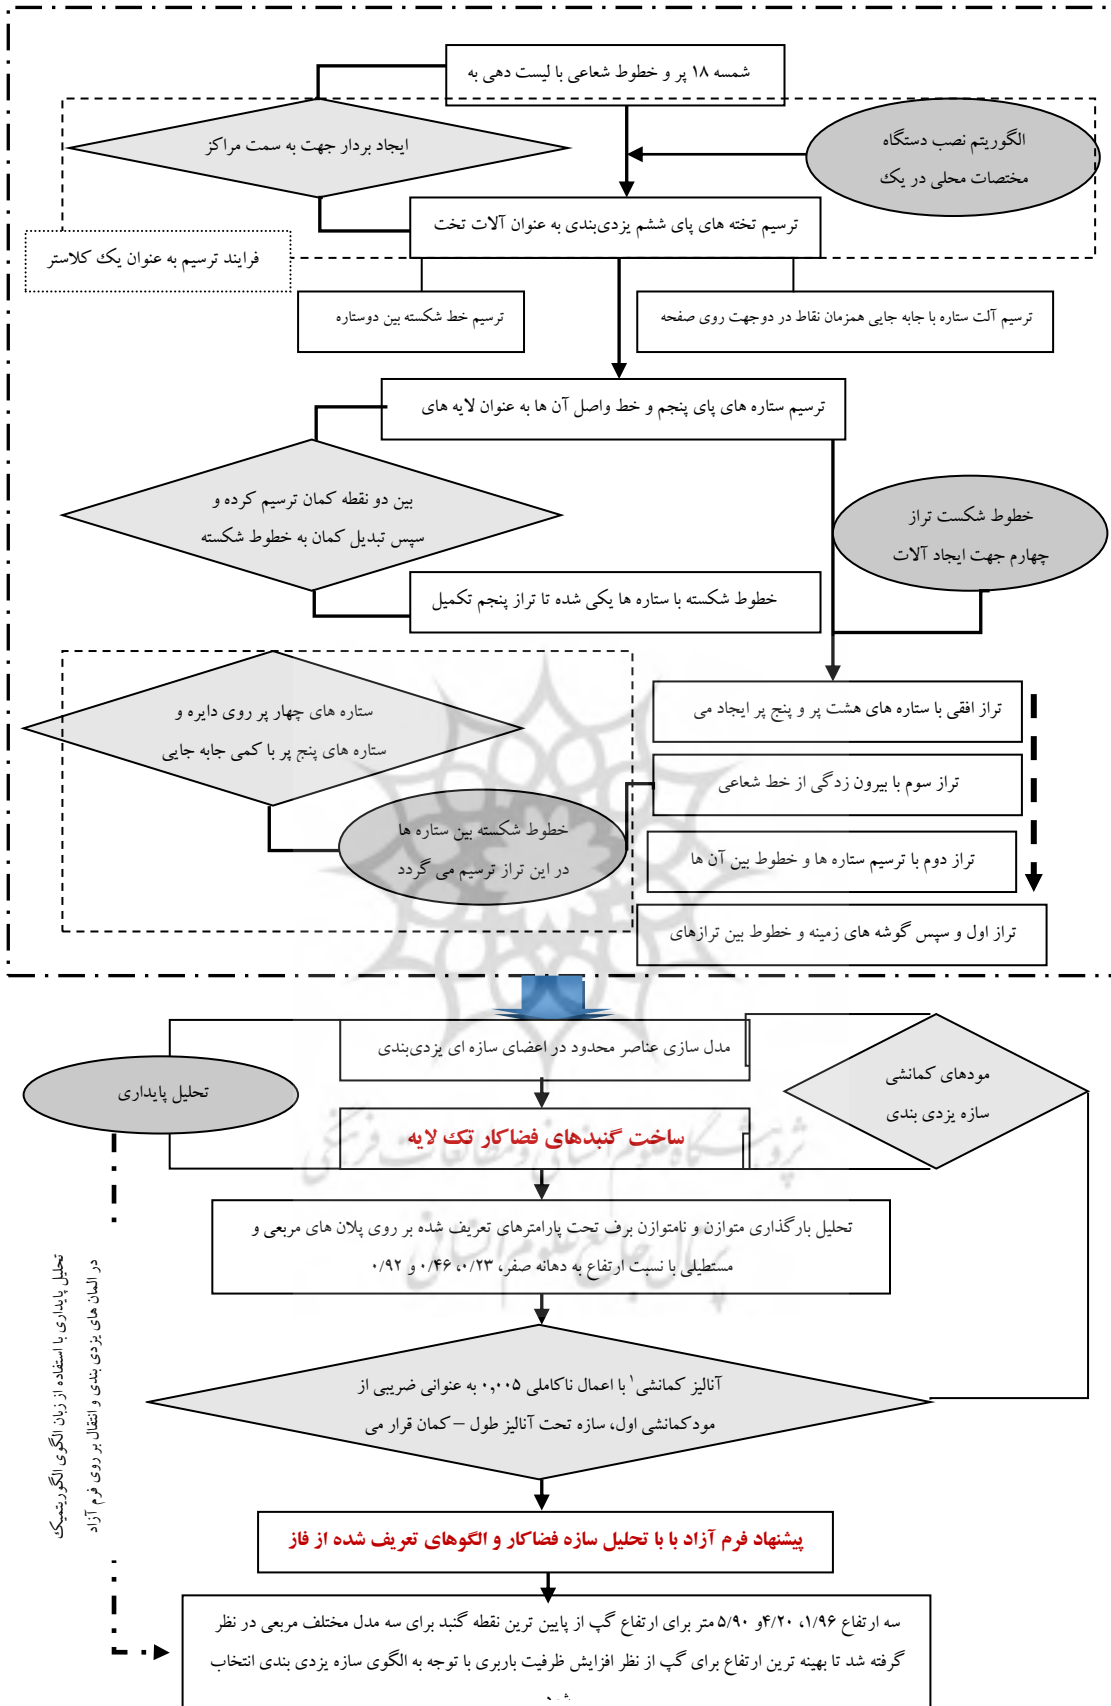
شمسه ۱۸ پر و خطوط شعاعی با لیست دهی به

ایجاد بردار جهت به سمت مراکز

الگوریتم نصب دستگاه مختصات محلی در یک

ترسیم تخته های پای ششم یزدی‌بندی به عنوان آلات تخت

فرایند ترسیم به عنوان یک کلاستر

ترسیم خط شکسته بین دوستاره

ترسیم آلت ستاره با جابه جایی همزمان نقاط در دوجهت روی صفحه

ترسیم ستاره های پای پنجم و خط واصل آن ها به عنوان لایه های

بین دو نقطه کمان ترسیم کرده و سپس تبدیل کمان به خطوط شکسته

خطوط شکست تراز چهارم جهت ایجاد آلات

خطوط شکسته با ستاره ها یکی شده تا تراز پنجم تکمیل

ستاره های چهار پر روی دایره و ستاره های پنج پر با کمی جابه جایی

تراز افقی با ستاره های هشت پر و پنج پر ایجاد می

تراز سوم با بیرون زدگی از خط شعاعی

خطوط شکسته بین ستاره ها در این تراز ترسیم می گردد

تراز دوم با ترسیم ستاره ها و خطوط بین آن ها

تراز اول و سپس گوشه های زمینه و خطوط بین ترازهای

مدل سازی عناصر محدود در اعضای سازه ای یزدی‌بندی

تحلیل پایداری

مودهای کمانشی سازه یزدی بندی

ساخت گنبدهای فضاکار تک لایه

تحلیل بارگذاری متوازن و نامتوازن برف تحت پارامترهای تعریف شده بر روی پلان های مربعی و مستطیلی با نسبت ارتفاع به دهانه صفر، ۰/۲۳، ۰/۴۶ و ۰/۹۲

تحلیل پایداری با استفاده از زبان الگوی الگوریتمیک در المان های یزدی بندی و انتقال بر روی فرم آزاد

آنالیز کمانشی$^1$ با اعمال ناکاملی ۰،۰۰۵ به عنوانی ضریبی از مودکمانشی اول، سازه تحت آنالیز طول – کمان قرار می

پیشنهاد فرم آزاد با با تحلیل سازه فضاکار و الگوهای تعریف شده از فاز

سه ارتفاع ۱/۹۶، ۴/۲۰و ۵/۹۰ متر برای ارتفاع گپ از پایین ترین نقطه گنبد برای سه مدل مختلف مربعی در نظر گرفته شد تا بهینه ترین ارتفاع برای گپ از نظر افزایش ظرفیت باربری با توجه به الگوی سازه یزدی بندی انتخاب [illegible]